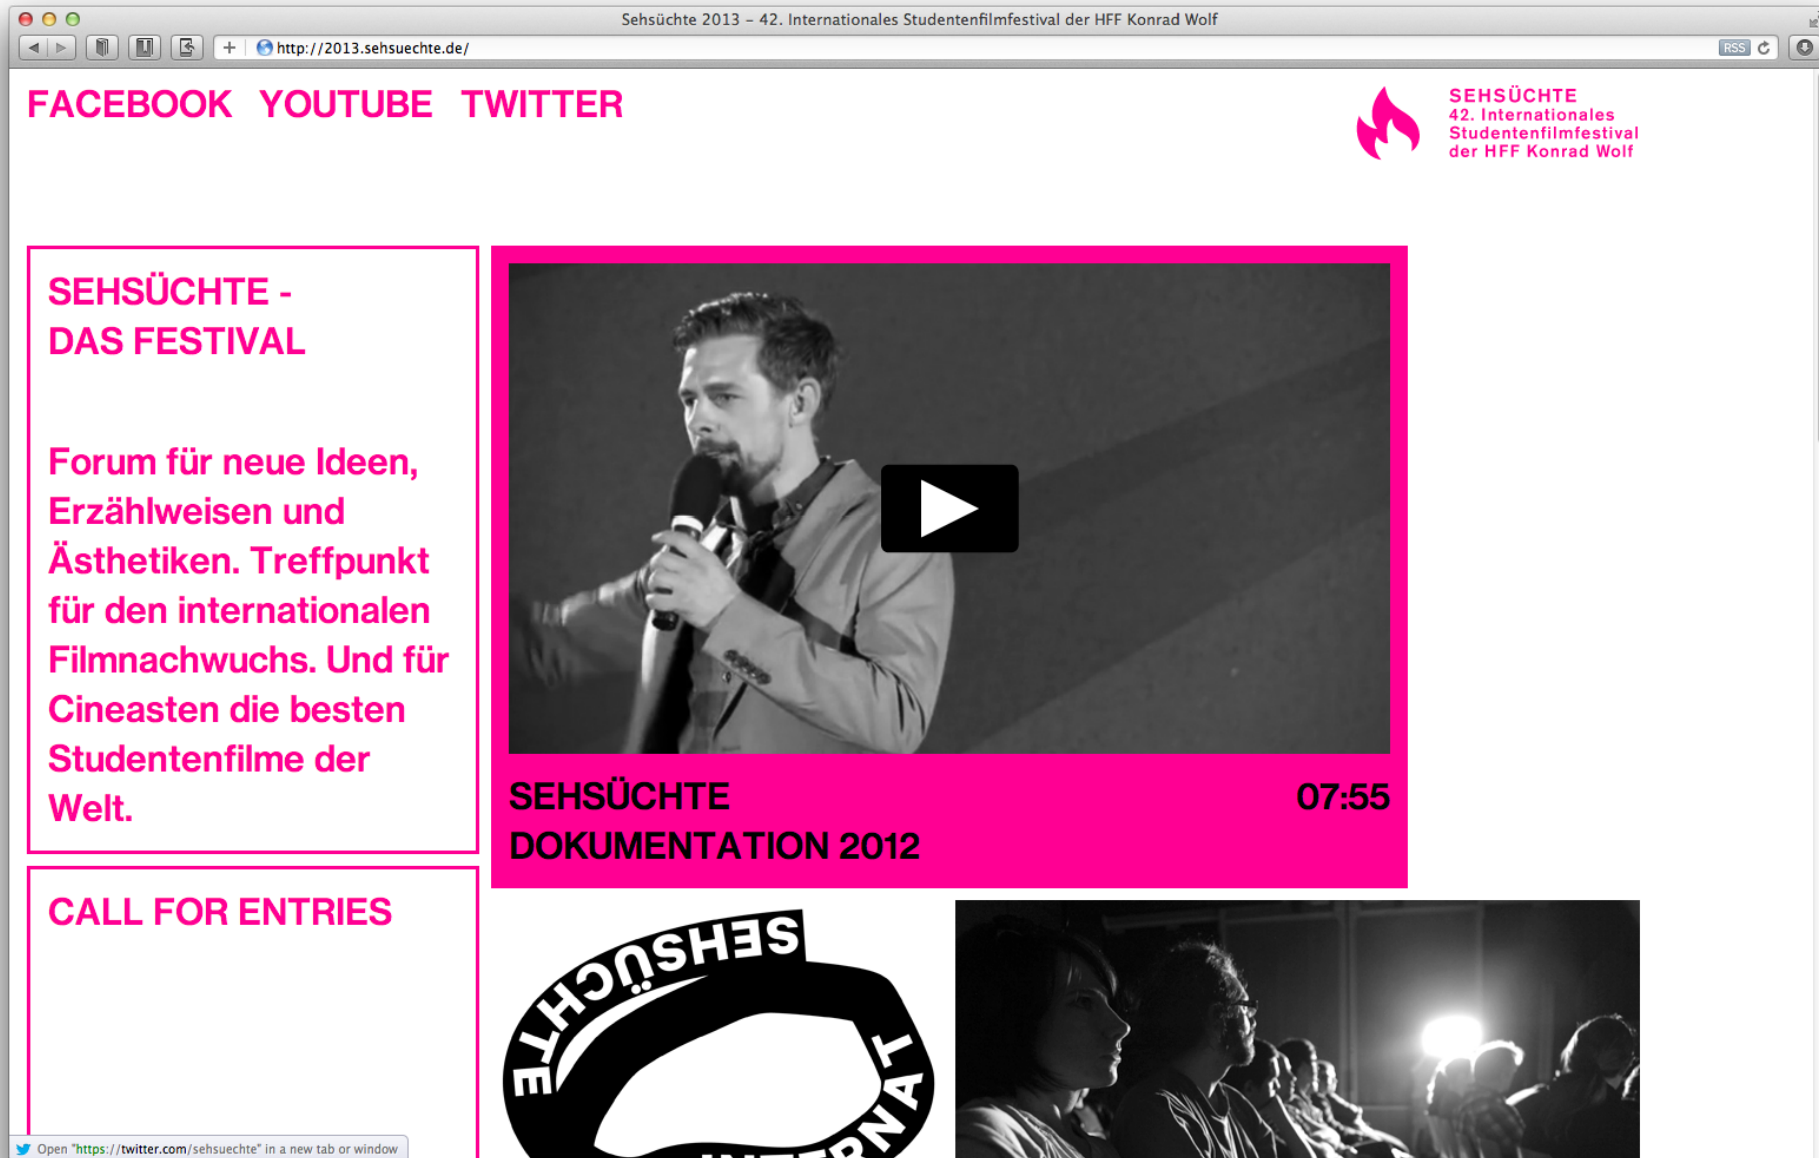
Sehsüchte 2013 – 42. Internationales Studentenfilmfestival der HFF Konrad Wolf

http://2013.sehsuechte.de/

RSS

FACEBOOK YOUTUBE TWITTER

SEHSÜCHTE
42. Internationales Studentenfilmfestival der HFF Konrad Wolf

SEHSÜCHTE - DAS FESTIVAL

Forum für neue Ideen, Erzählweisen und Ästhetiken. Treffpunkt für den internationalen Filmnachwuchs. Und für Cineasten die besten Studentenfilme der Welt.

SEHSÜCHTE DOKUMENTATION 2012

07:55

CALL FOR ENTRIES

SEHSÜCHTE

INTERNAT

Open "https://twitter.com/sehsuechte" in a new tab or window